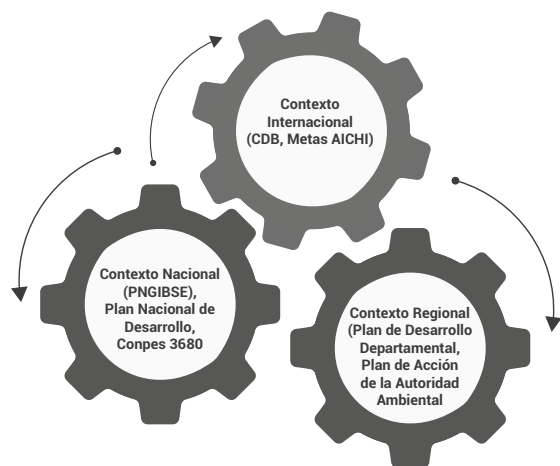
Contexto Internacional (CDB, Metas AICHI)

Contexto Nacional (PNGIBSE), Plan Nacional de Desarrollo, Conpes 3680

Contexto Regional (Plan de Desarrollo Departamental, Plan de Acción de la Autoridad Ambiental